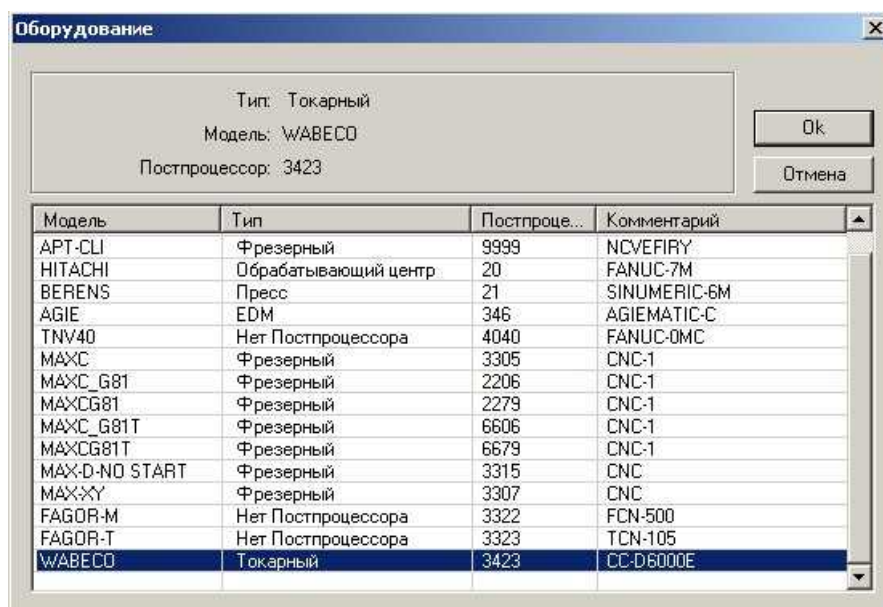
Оборудование

Тип: Токарный
Модель: WABECO
Постпроцессор: 3423

Ok
Отмена

| Модель | Тип | Постпроце... | Комментарий |
|---|---|---|---|
| APT-CLI | Фрезерный | 9999 | NCVEFIRY |
| HITACHI | Обрабатывающий центр | 20 | FANUC-7M |
| BERENS | Пресс | 21 | SINUMERIC-6M |
| AGIE | EDM | 346 | AGIEMATIC-C |
| TNV40 | Нет Постпроцессора | 4040 | FANUC-0MC |
| MAXC | Фрезерный | 3305 | CNC-1 |
| MAXC_G81 | Фрезерный | 2206 | CNC-1 |
| MAXCG81 | Фрезерный | 2279 | CNC-1 |
| MAXC_G81T | Фрезерный | 6606 | CNC-1 |
| MAXCG81T | Фрезерный | 6679 | CNC-1 |
| MAX-D-NO START | Фрезерный | 3315 | CNC |
| MAX-XY | Фрезерный | 3307 | CNC |
| FAGOR-M | Нет Постпроцессора | 3322 | FCN-500 |
| FAGOR-T | Нет Постпроцессора | 3323 | TCN-105 |
| WABECO | Токарный | 3423 | CC-D6000E |